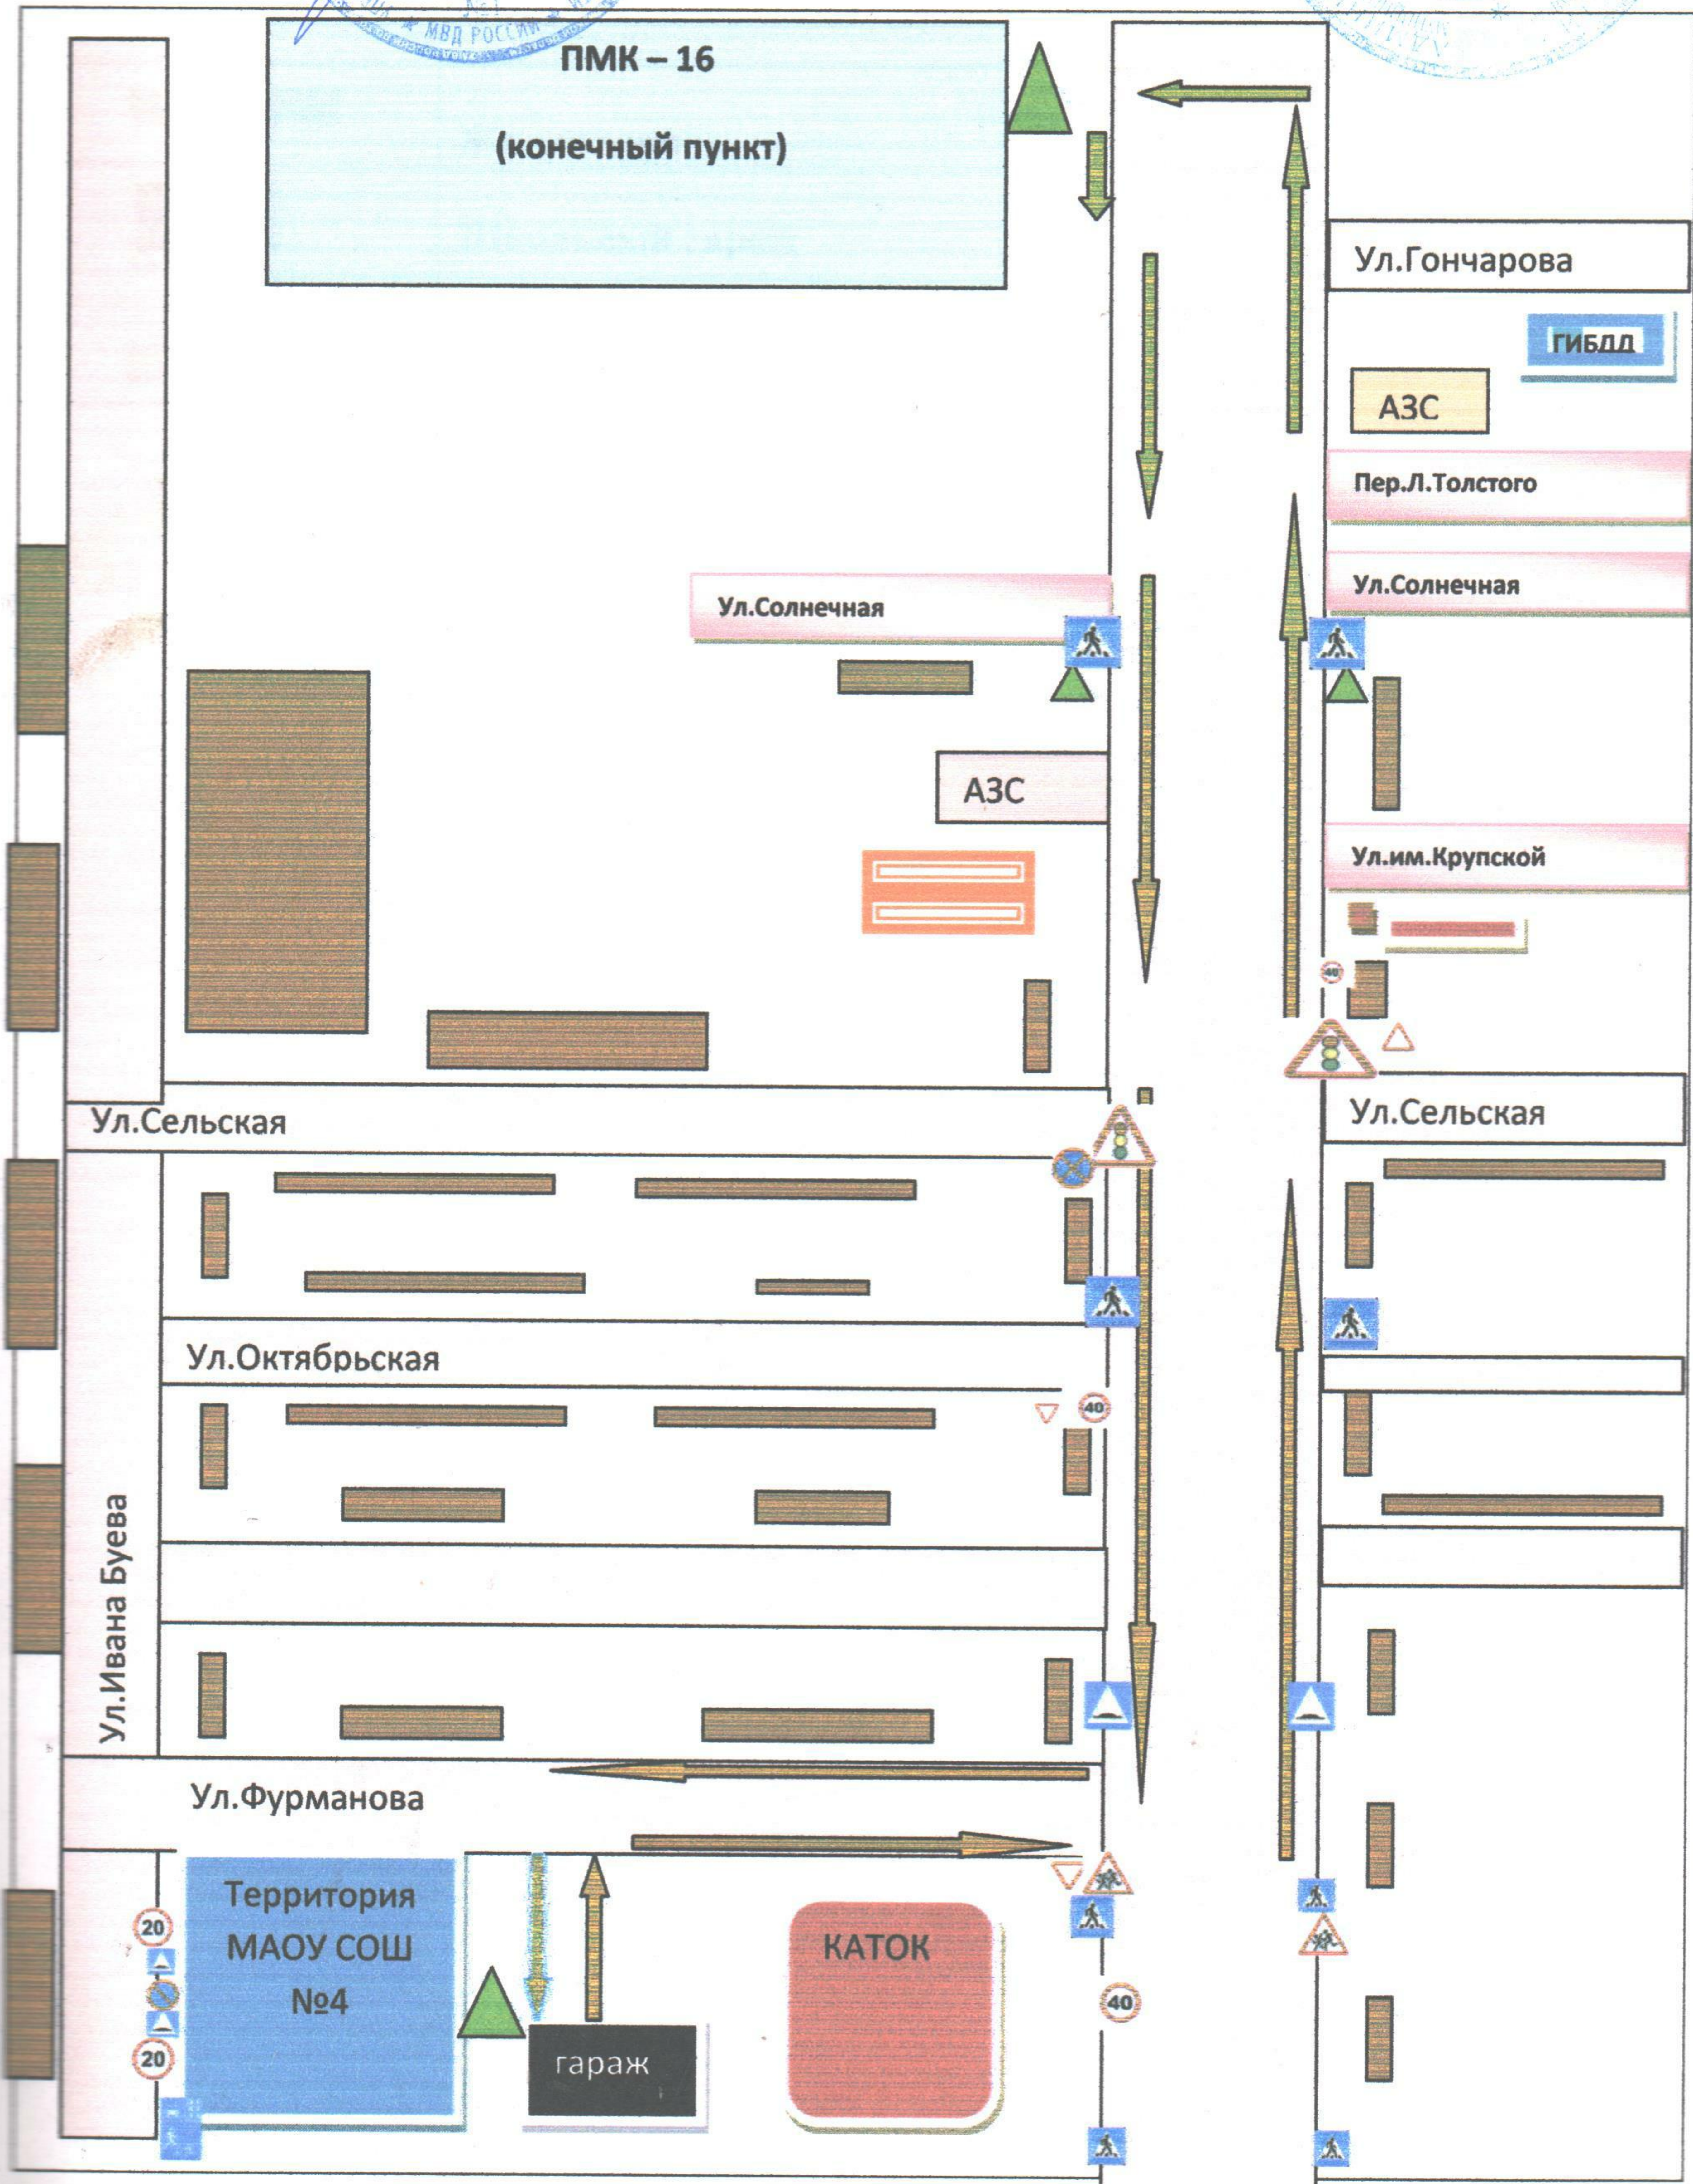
МВД РОССИИ

ПМК – 16

(конечный пункт)

Ул.Гончарова

ГИБДД

АЗС

Пер.Л.Толстого

Ул.Солнечная

Ул.Солнечная

АЗС

Ул.им.Крупской

40

Ул.Сельская

Ул.Сельская

Ул.Октябрьская

40

Ул.Ивана Буева

Ул.Фурманова

Территория МАОУ СОШ №4

20

20

КАТОК

40

гараж